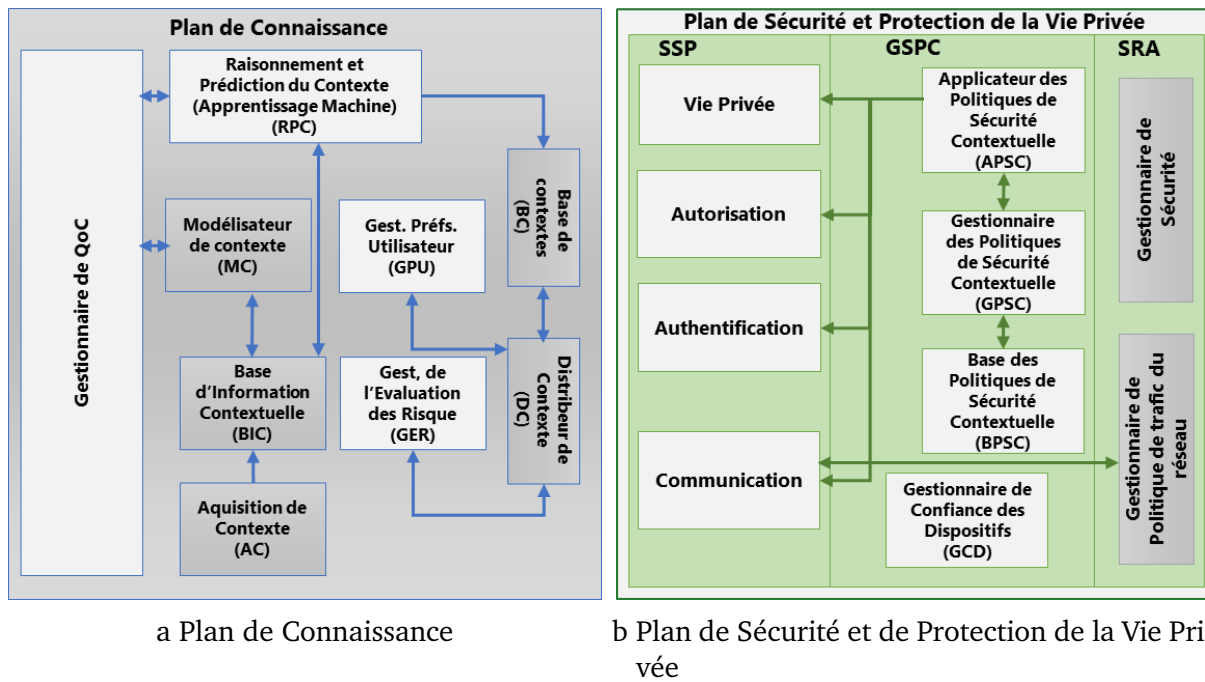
Plan de Connaissance

Gestionnaire de QoC

Raisonnement et Prédiction du Contexte (Apprentissage Machine) (RPC)

Modélisateur de contexte (MC)

Gest. Préfs. Utilisateur (GPU)

Base de contextes (BC)

Base d'Information Contextuelle (BIC)

Gest, de l'Evaluation des Risque (GER)

Distribueur de Contexte (DC)

Aquisition de Contexte (AC)

Plan de Sécurité et Protection de la Vie Privée

SSP

GSPC

SRA

Vie Privée

Autorisation

Authentification

Communication

Applicateur des Politiques de Sécurité Contextuelle (APSC)

Gestionnaire des Politiques de Sécurité Contextuelle (GPSC)

Base des Politiques de Sécurité Contextuelle (BPSC)

Gestionnaire de Confiance des Dispositifs (GCD)

Gestionnaire de Sécurité

Gestionnaire de Politique de trafic du réseau

a Plan de Connaissance

b Plan de Sécurité et de Protection de la Vie Privée